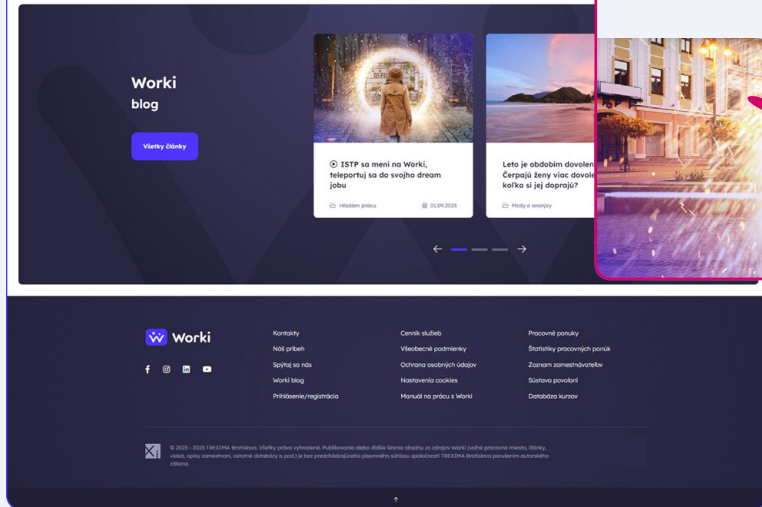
Worki
blog

Všetky články

ISTP sa mení na Worki, teleportuj sa do svojho dream jobu

Hľadám prácu
01.09.2025

Leto je obdobím dovolen
Čerpajú ženy viac dovole
koľko si jej doprajú?

Mzdy a analýzy

Worki

Kontakty
Náš príbeh
Spýtaj sa nás
Worki blog
Prihlásenie/registrácia

Cenník služieb
Všeobecné podmienky
Ochrana osobných údajov
Nastavenia cookies
Manuál na prácu s Worki

Pracovné ponuky
Štatistiky pracovných ponúk
Zoznam zamestnávateľov
Sústava povolaní
Databáza kurzov

© 2025 - 2025 TREXIMA Bratislava. Všetky práva vyhradené. Publikovanie alebo ďalšie šírenie obsahu zo zdroja Worki (voľné pracovné miesta, články, videá, opisy zamestnaní, ostatné databázy a pod.) je bez predchádzajúceho písomného súhlasu spoločnosti TREXIMA Bratislava porušením autorského zákona.